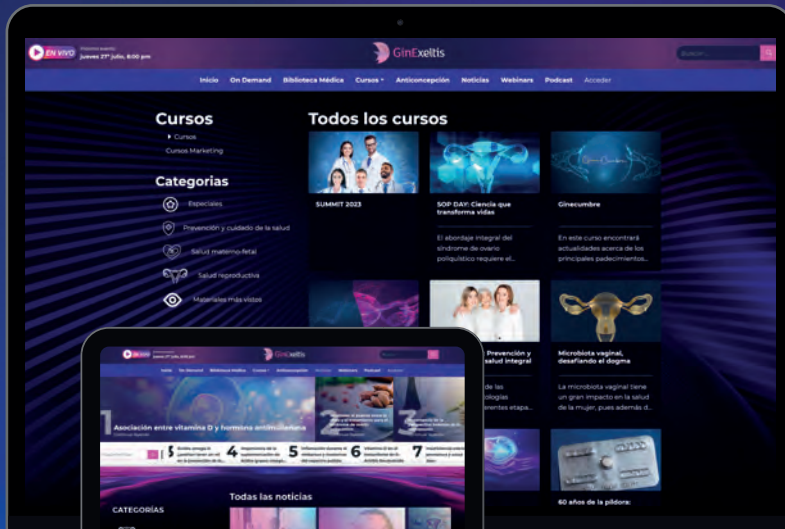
EN VIVO Próximo evento: Jueves 27 julio, 8:00 pm

GinExeltis

Buscar...

Inicio On Demand Biblioteca Médica Cursos Anticoncepción Noticias Webinars Podcast Acceder

Cursos
Cursos
Cursos Marketing

Categorías
Especiales
Prevención y cuidado de la salud
Salud materno-fetal
Salud reproductiva
Materiales más vistos

Todos los cursos

SUMMIT 2023

SOP DAY: Ciencia que transforma vidas

El abordaje integral del síndrome de ovario poliquístico requiere el...

Ginecumbre

En este curso encontrará actualidades acerca de los principales padecimientos...

Prevención y salud integral

de las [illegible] rentes etapa...

Microbiota vaginal, desafiando el dogma

La microbiota vaginal tiene un gran impacto en la salud de la mujer, pues además d...

60 años de la píldora:

EN VIVO

GinExeltis

Inicio On Demand Biblioteca Médica Cursos Anticoncepción Noticias Webinars Podcast

1 Asociación entre vitamina D y hormona antimülleriana

2

3

5 6 7

Todas las noticias

CATEGORÍAS